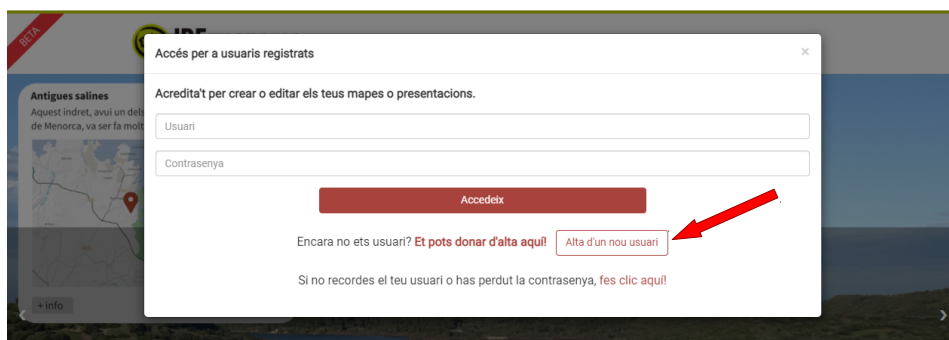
BETA

IDE

Antigues salines

Aquest indret, avui un dels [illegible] de Menorca, va ser fa molt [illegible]

+ info

Accés per a usuaris registrats

×

Acredita't per crear o editar els teus mapes o presentacions.

Usuari

Contrasenya

Accedeix

Encara no ets usuari? Et pots donar d'alta aquí! Alta d'un nou usuari

Si no recordes el teu usuari o has perdut la contrasenya, fes clic aquí!